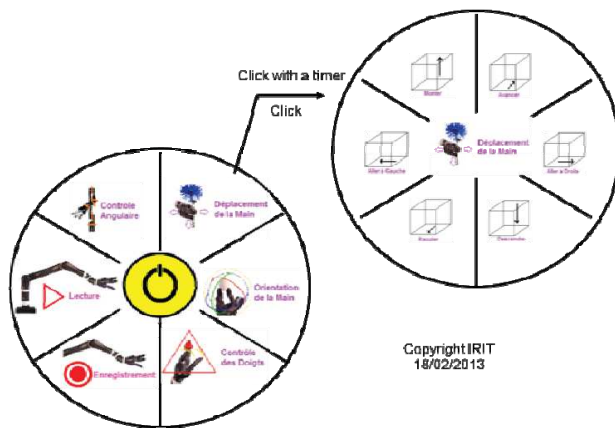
Click with a timer

Click

Monter

Avancer

Déplacement de la Main

Aller à Gauche

Aller à Droite

Reculer

Descendre

Controle Angulaire

Déplacement de la Main

Lecture

Orientation de la Main

Enregistrement

Contrôle des Doigts

Copyright IRIT 18/02/2013